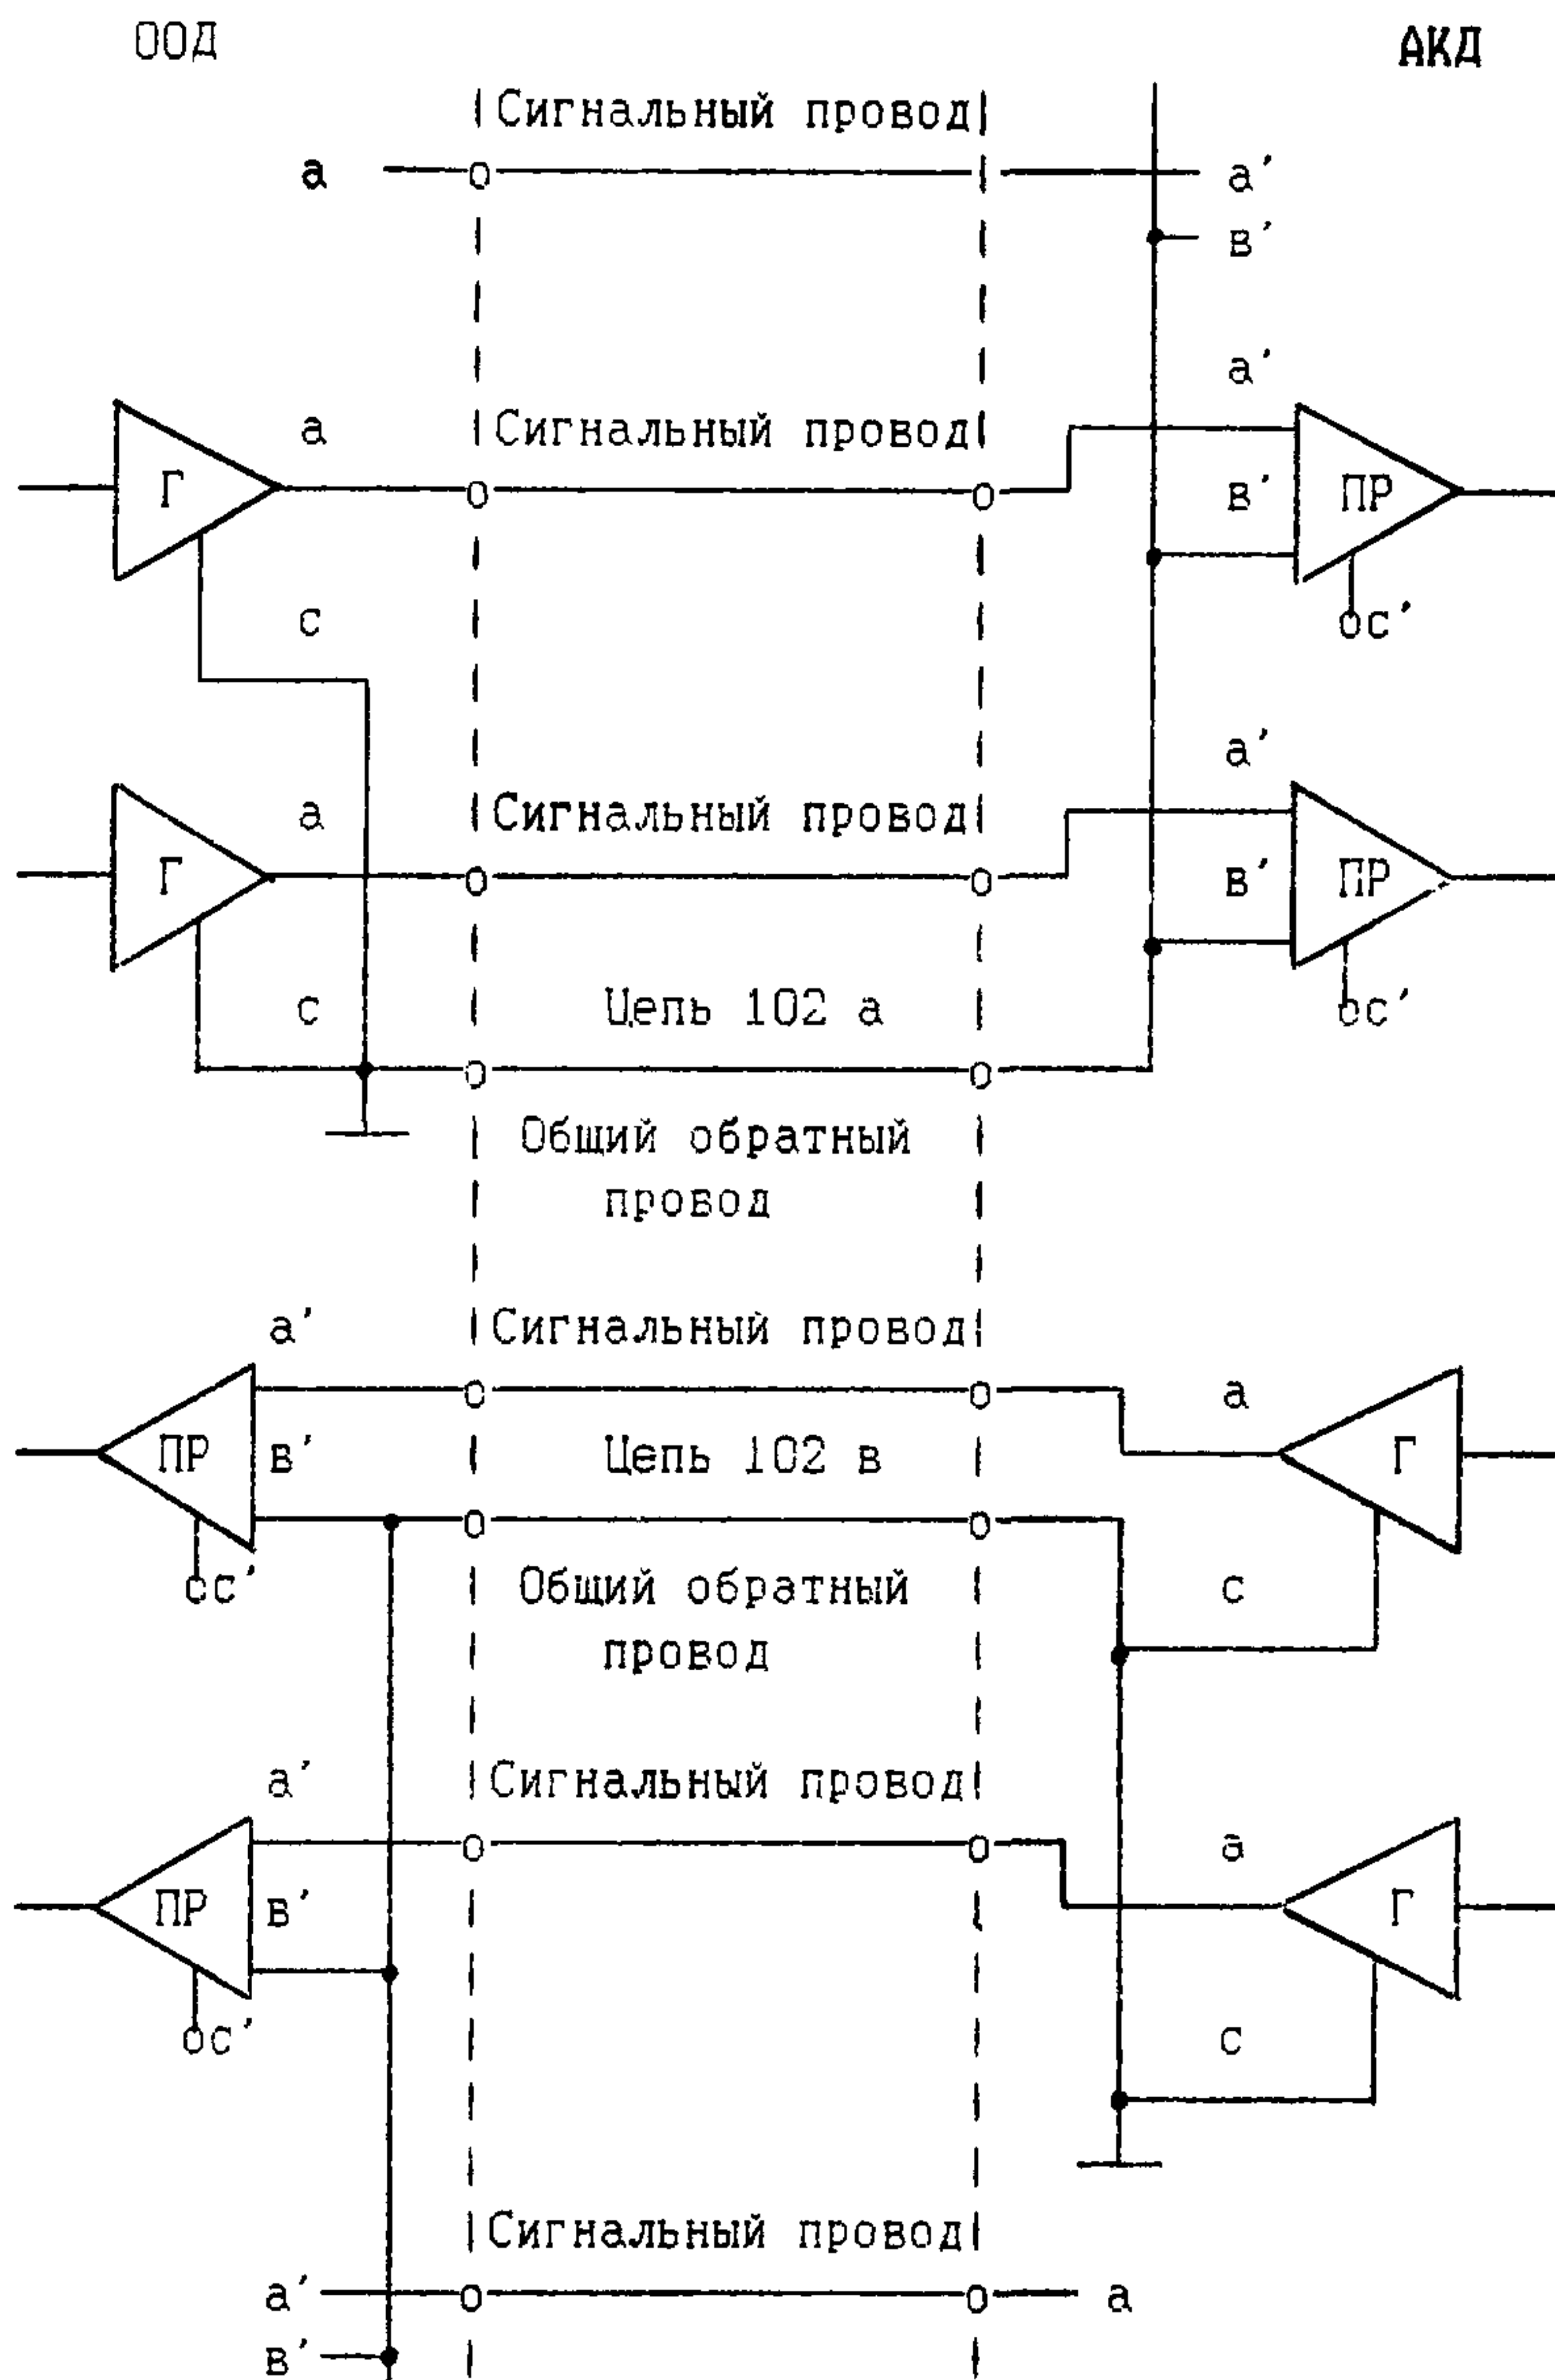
ООД

АКД

Сигнальный провод

a

a'

в'

a'

a

Сигнальный провод

Г

в'

ПР

c

c'

a'

a

Сигнальный провод

Г

в'

ПР

c

Цепь 102 a

c'

Общий обратный провод

a'

Сигнальный провод

a

ПР

в'

Цепь 102 в

Г

c'

Общий обратный провод

c

a'

Сигнальный провод

a

ПР

в'

Г

c'

c

Сигнальный провод

a'

a

в'